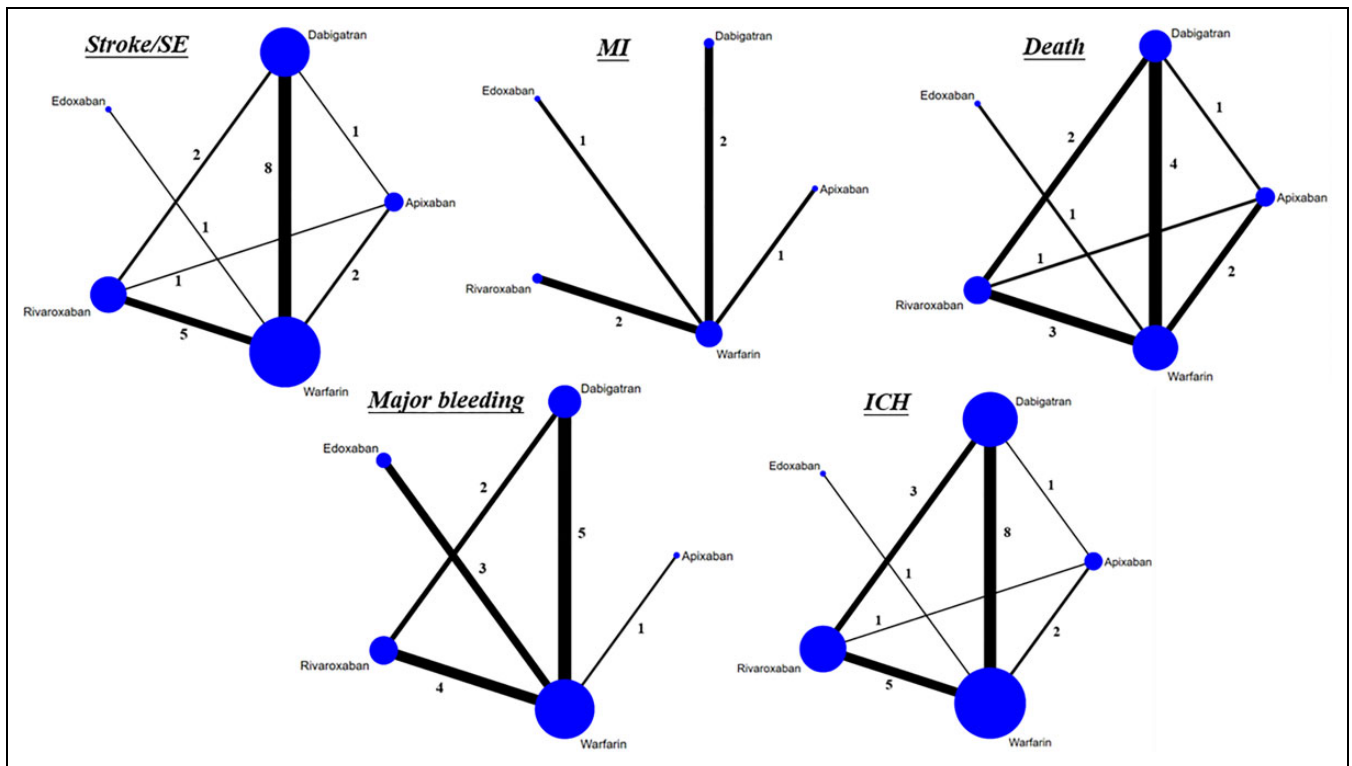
Stroke/SE

Dabigatran

Edoxaban

Apixaban

Rivaroxaban

Warfarin

2

8

1

1

1

2

5

MI

Dabigatran

Edoxaban

Apixaban

Rivaroxaban

Warfarin

1

2

1

2

Death

Dabigatran

Edoxaban

Apixaban

Rivaroxaban

Warfarin

2

4

1

1

1

2

3

Major bleeding

Dabigatran

Edoxaban

Apixaban

Rivaroxaban

Warfarin

2

5

3

1

4

ICH

Dabigatran

Edoxaban

Apixaban

Rivaroxaban

Warfarin

3

8

1

1

1

2

5